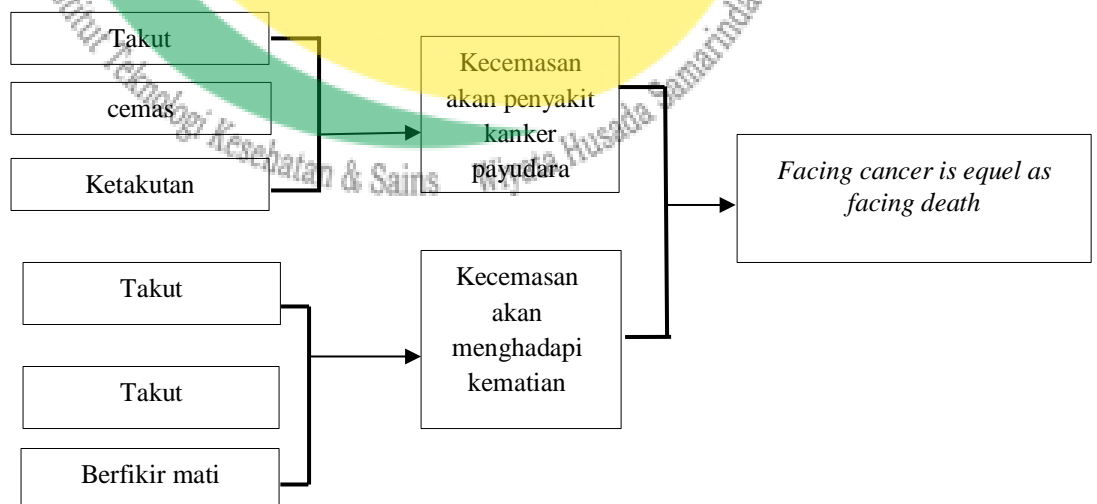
Takut

cemas

Ketakutan

Kecemasan akan penyakit kanker payudara

Facing cancer is equel as facing death

Takut

Takut

Berfikir mati

Kecemasan akan menghadapi kematian

Institut Teknologi Kesehatan & Sains Wiyata Husada Samarinda